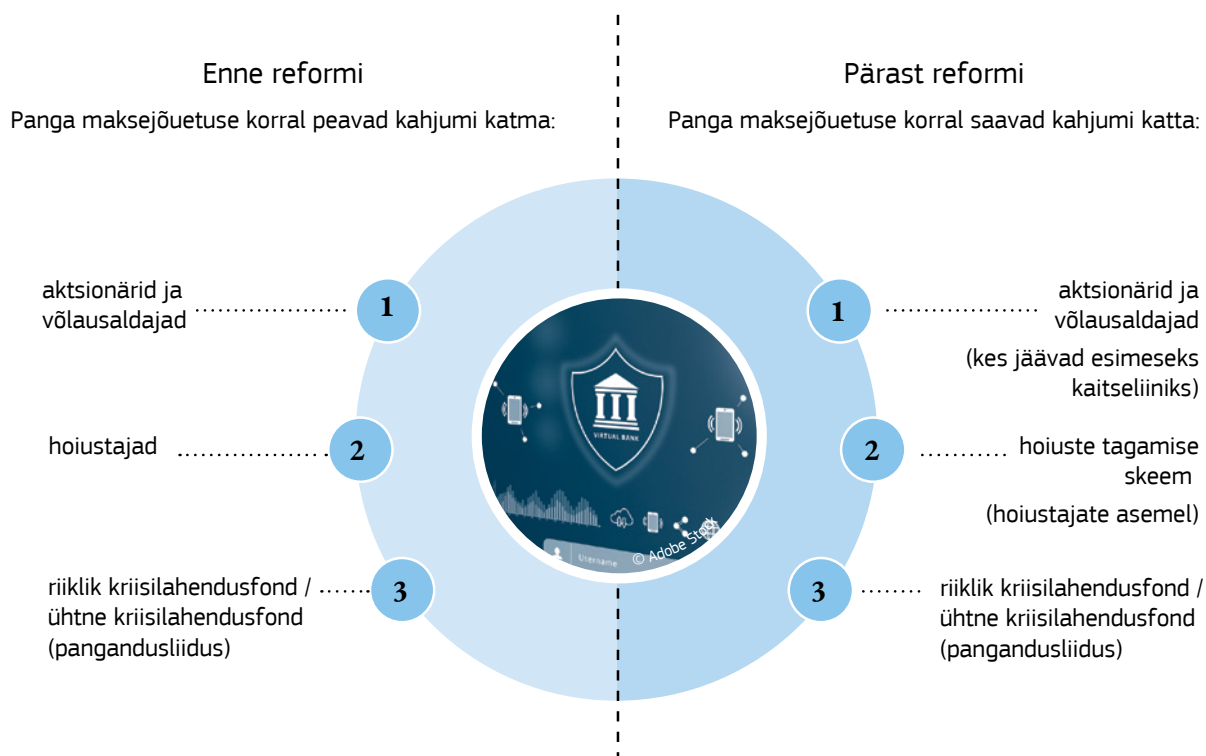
Enne reformi

Panga maksejõuetuse korral peavad kahjumi katma:

aktsionärid ja võlausaldajad

1

hoiustajad

2

riiklik kriisilahendusfond / ühtne kriisilahendusfond (pangandusliidus)

3

VIRTUAL BANK

Username

© Adobe Stock

Pärast reformi

Panga maksejõuetuse korral saavad kahjumi katta:

1

aktsionärid ja võlausaldajad

(kes jäävad esimeseks kaitseliiniks)

2

hoiuste tagamise skeem

(hoiustajate asemel)

3

riiklik kriisilahendusfond / ühtne kriisilahendusfond (pangandusliidus)